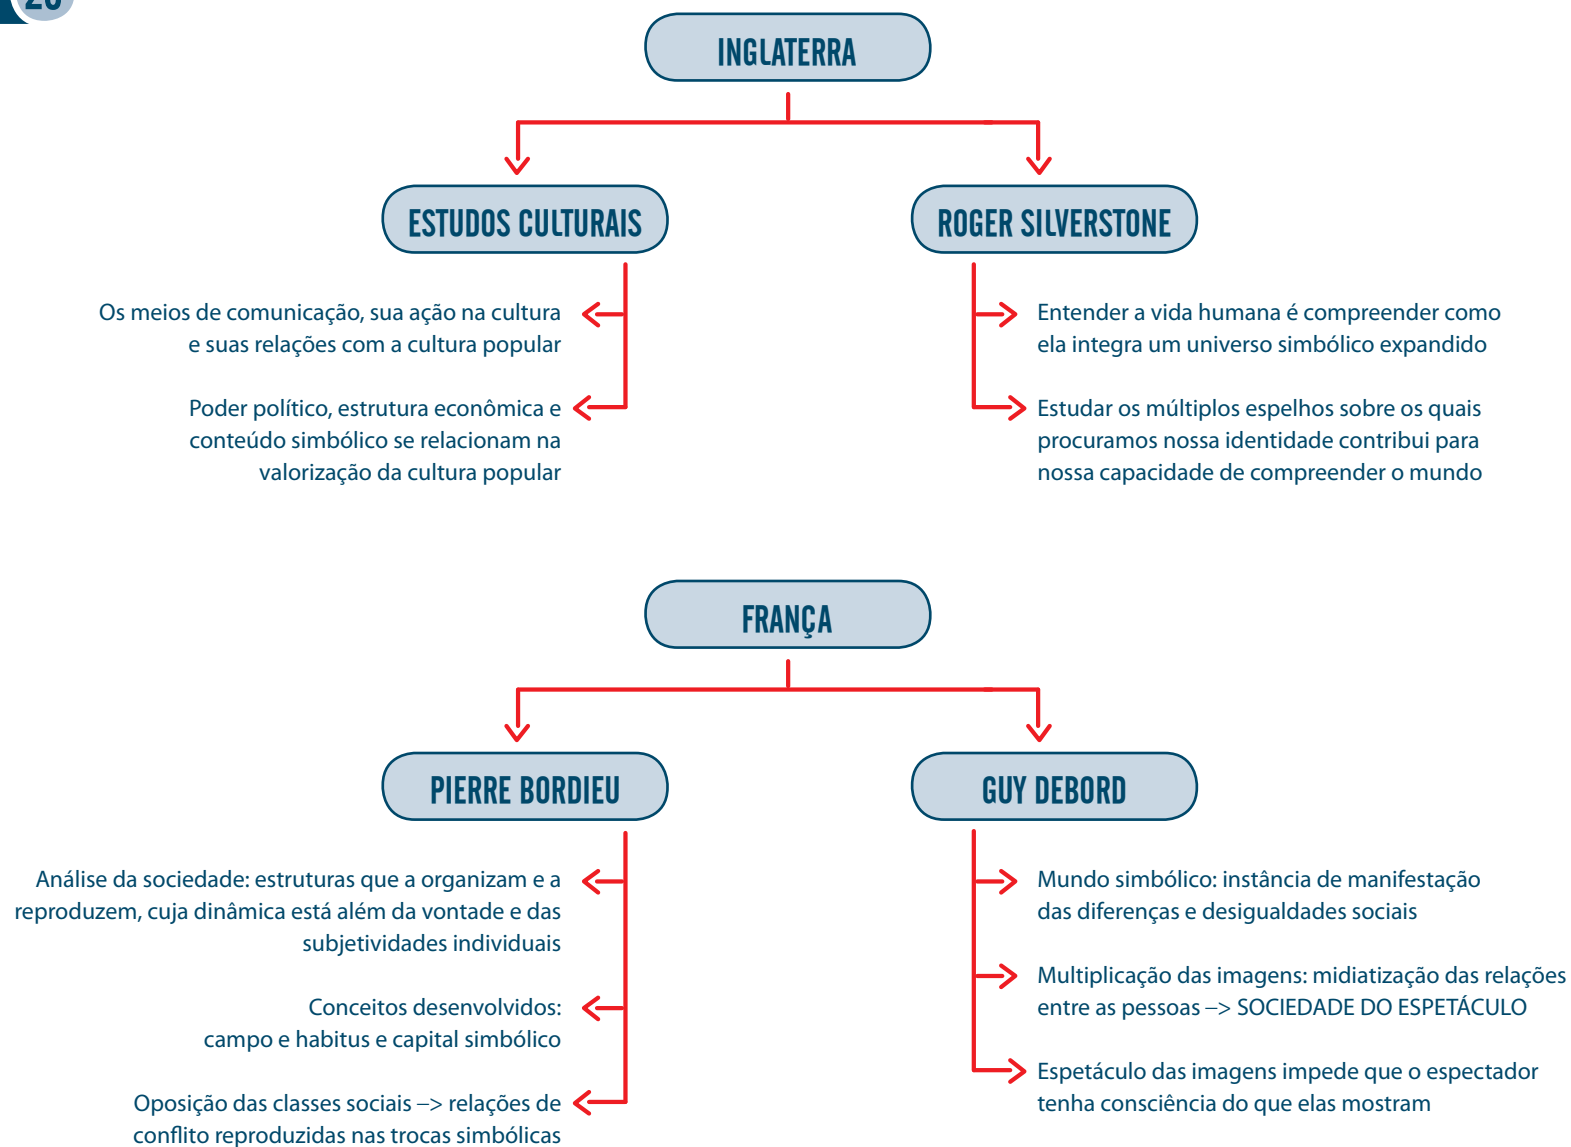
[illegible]

INGLATERRA

ESTUDOS CULTURAIS

ROGER SILVERSTONE

Os meios de comunicação, sua ação na cultura e suas relações com a cultura popular

Poder político, estrutura econômica e conteúdo simbólico se relacionam na valorização da cultura popular

Entender a vida humana é compreender como ela integra um universo simbólico expandido

Estudar os múltiplos espelhos sobre os quais procuramos nossa identidade contribui para nossa capacidade de compreender o mundo

FRANÇA

PIERRE BORDIEU

GUY DEBORD

Análise da sociedade: estruturas que a organizam e a reproduzem, cuja dinâmica está além da vontade e das subjetividades individuais

Conceitos desenvolvidos: campo e habitus e capital simbólico

Oposição das classes sociais –> relações de conflito reproduzidas nas trocas simbólicas

Mundo simbólico: instância de manifestação das diferenças e desigualdades sociais

Multiplicação das imagens: midiatização das relações entre as pessoas –> SOCIEDADE DO ESPETÁCULO

Espetáculo das imagens impede que o espectador tenha consciência do que elas mostram